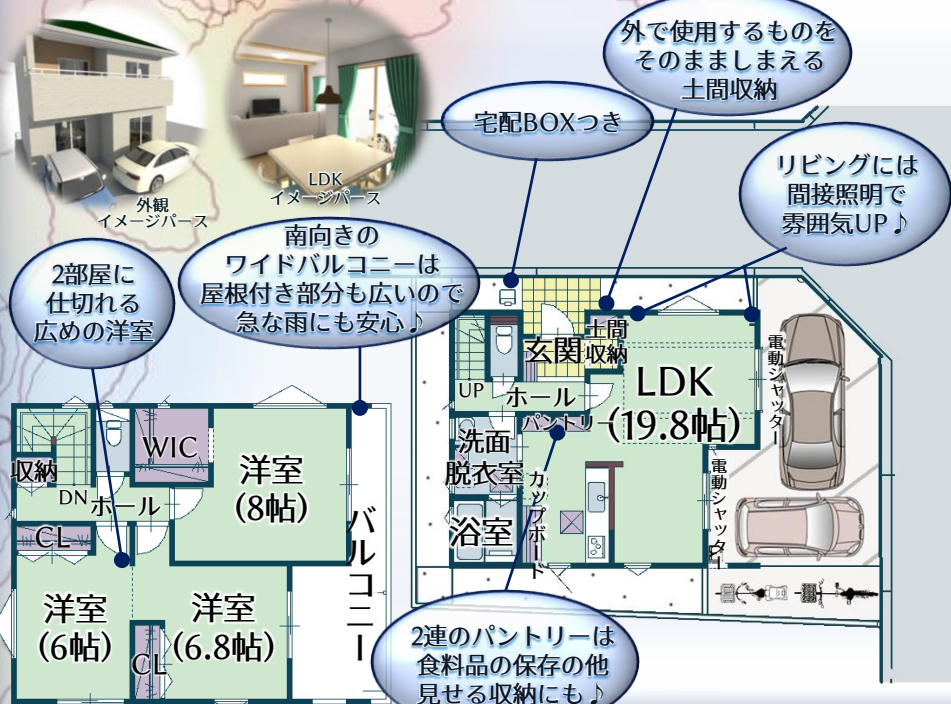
外観
イメージパース

LDK
イメージパース

外で使用するものを
そのまましまえる
土間収納

宅配BOXつき

リビングには
間接照明で
雰囲気UP♪

南向きの
ワイドバルコニーは
屋根付き部分も広いので
急な雨にも安心♪

2部屋に
仕切れる
広めの洋室

収納
DN
ホール
WIC
洋室
(8帖)
CL
洋室
(6帖)
洋室
(6.8帖)
CL
バルコニー

UP
玄関
土間
収納
ホール
パントリー
LDK
(19.8帖)
電動シャッター
洗面
脱衣室
カップボード
浴室
電動シャッター

2連のパントリーは
食料品の保存の他
見せる収納にも♪